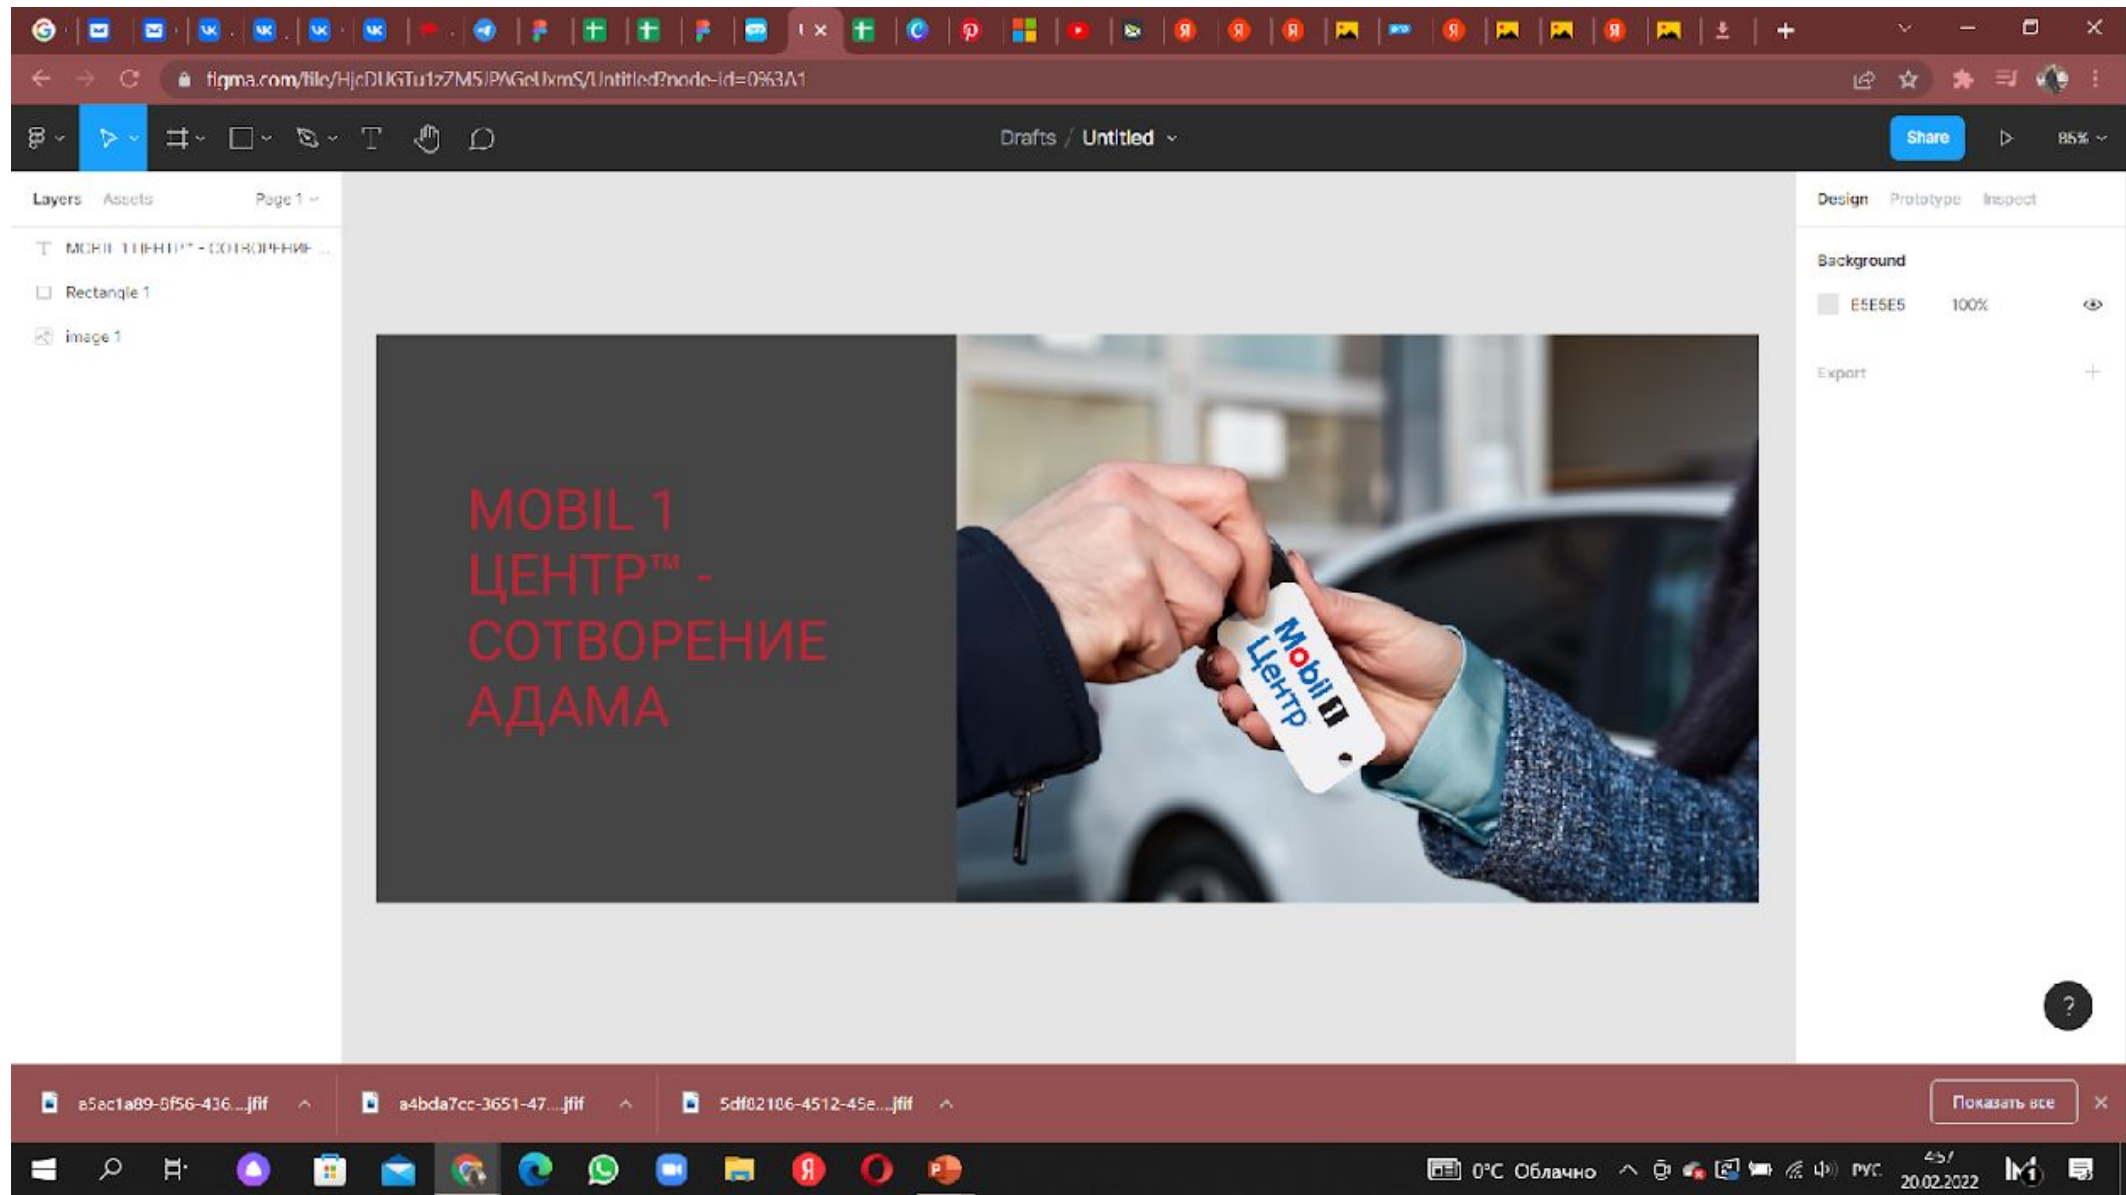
figma.com/file/HjcDUGTu1zZM5JPAGeUxmS/Untitled?node-id=0%3A1

Drafts / Untitled

Share

85%

Layers Assets Page 1

MOBIL 1 ЦЕНТР™ - СОТВОРЕНИЕ ...

Rectangle 1

image 1

MOBIL 1 ЦЕНТР™ - СОТВОРЕНИЕ АДАМА

Mobil 1 Центр

Design Prototype Inspect

Background

E5E5E5 100%

Export

?

a5ac1a89-8f56-436....jfif

a4bda7cc-3651-47....jfif

5df82106-4512-45e....jfif

Показать все

0°C Облачно

РУС

4:57

20.02.2022